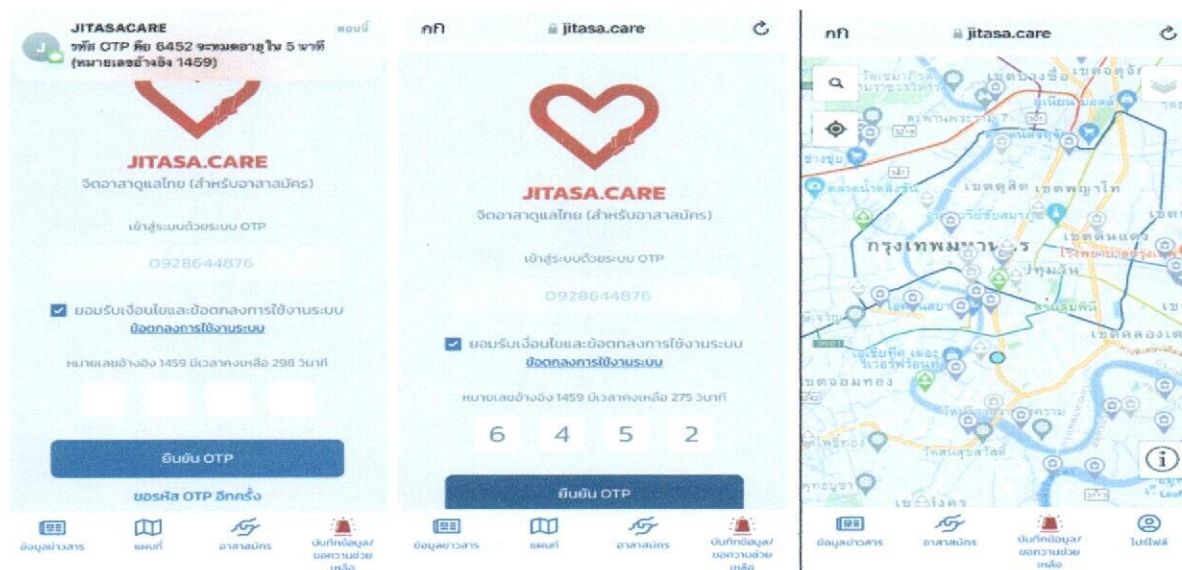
JITASACARE
ตอนนี้
รหัส OTP คือ 6452 จะหมดอายุใน 5 นาที (หมายเลขอ้างอิง 1459)

JITASA.CARE
จิตอาสาดูแลไทย (สำหรับอาสาสมัคร)

เข้าสู่ระบบด้วยระบบ OTP

0928644876

ยอมรับเงื่อนไขและข้อตกลงการใช้งานระบบ
ข้อตกลงการใช้งานระบบ

หมายเลขอ้างอิง 1459 มีเวลาคงเหลือ 298 วินาที

ยืนยัน OTP

ขอรหัส OTP อีกครั้ง

ข้อมูลข่าวสาร
แผนที่
อาสาสมัคร
บันทึกข้อมูล/ขอความช่วยเหลือ

กก
jitasa.care

JITASA.CARE
จิตอาสาดูแลไทย (สำหรับอาสาสมัคร)

เข้าสู่ระบบด้วยระบบ OTP

0928644876

ยอมรับเงื่อนไขและข้อตกลงการใช้งานระบบ
ข้อตกลงการใช้งานระบบ

หมายเลขอ้างอิง 1459 มีเวลาคงเหลือ 275 วินาที

6 4 5 2

ยืนยัน OTP

ข้อมูลข่าวสาร
แผนที่
อาสาสมัคร
บันทึกข้อมูล/ขอความช่วยเหลือ

กก
jitasa.care

เขตบางซื่อ
เขตจตุจักร
สถานพระราม 7
เขตดุสิต
เขตพญาไท
กรุงเทพมหานคร
เขตดินแดง
ปทุมวัน
เขตคลองเตย
เขตจอมทอง
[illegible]

ข้อมูลข่าวสาร
อาสาสมัคร
บันทึกข้อมูล/ขอความช่วยเหลือ
โปรไฟล์